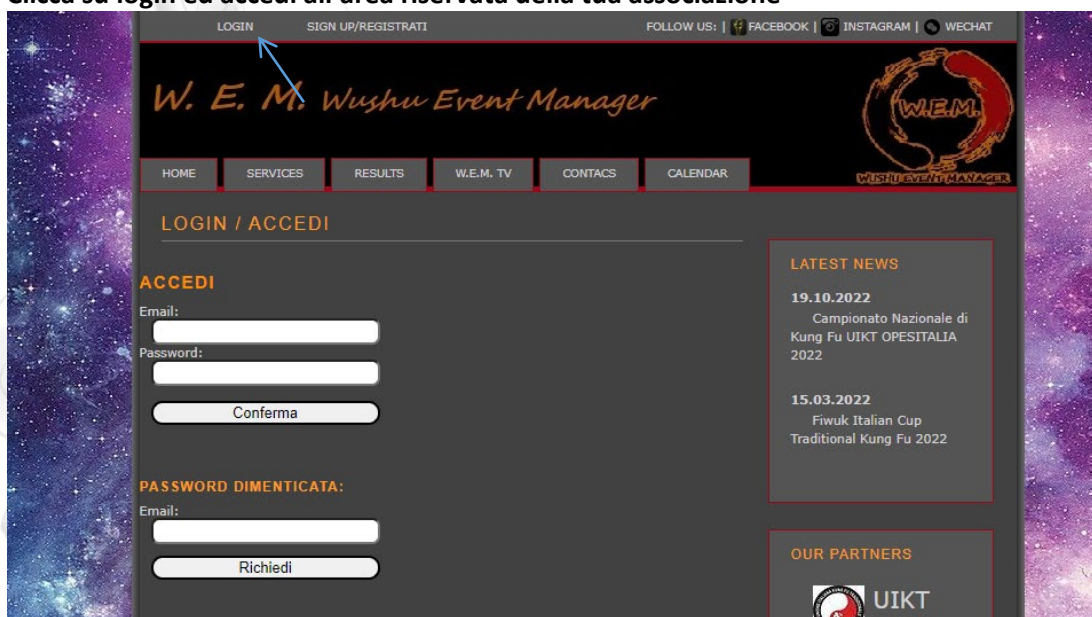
Clicca su login ed accedi all'area riservata della tua associazione

LOGIN SIGN UP/REGISTRATI

FOLLOW US: | FACEBOOK | INSTAGRAM | WECHAT

W. E. M. Wushu Event Manager

W.E.M.

WUSHU EVENT MANAGER

HOME SERVICES RESULTS W.E.M. TV CONTACS CALENDAR

LOGIN / ACCEDI

ACCEDI

Email:

Password:

Conferma

PASSWORD DIMENTICATA:

Email:

Richiedi

LATEST NEWS

19.10.2022

Campionato Nazionale di Kung Fu UIKT OPESITALIA 2022

15.03.2022

Fiwuk Italian Cup Traditional Kung Fu 2022

OUR PARTNERS

UIKT